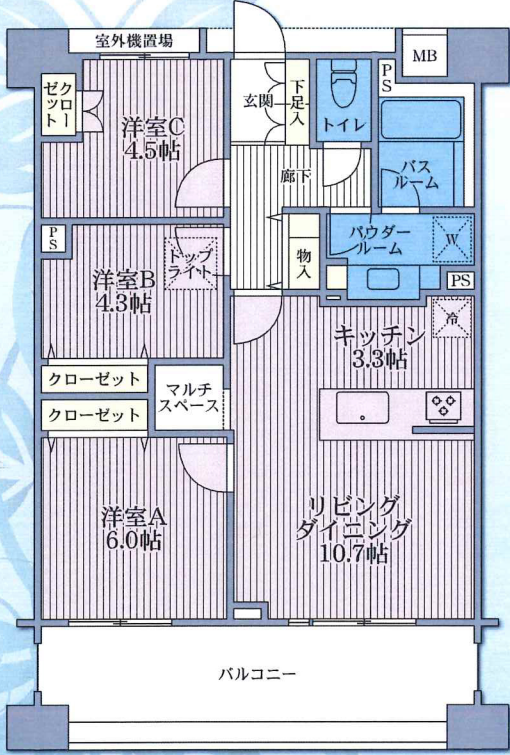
室外機置場

MB

PS

ゼクロット

洋室C
4.5帖

玄関

下足入

トイレ

バスルーム

廊下

PS

トップライト

物入

パウダールーム

W

PS

洋室B
4.3帖

キッチン
3.3帖

冷

クローゼット

クローゼット

マルチスペース

洋室A
6.0帖

リビングダイニング
10.7帖

バルコニー